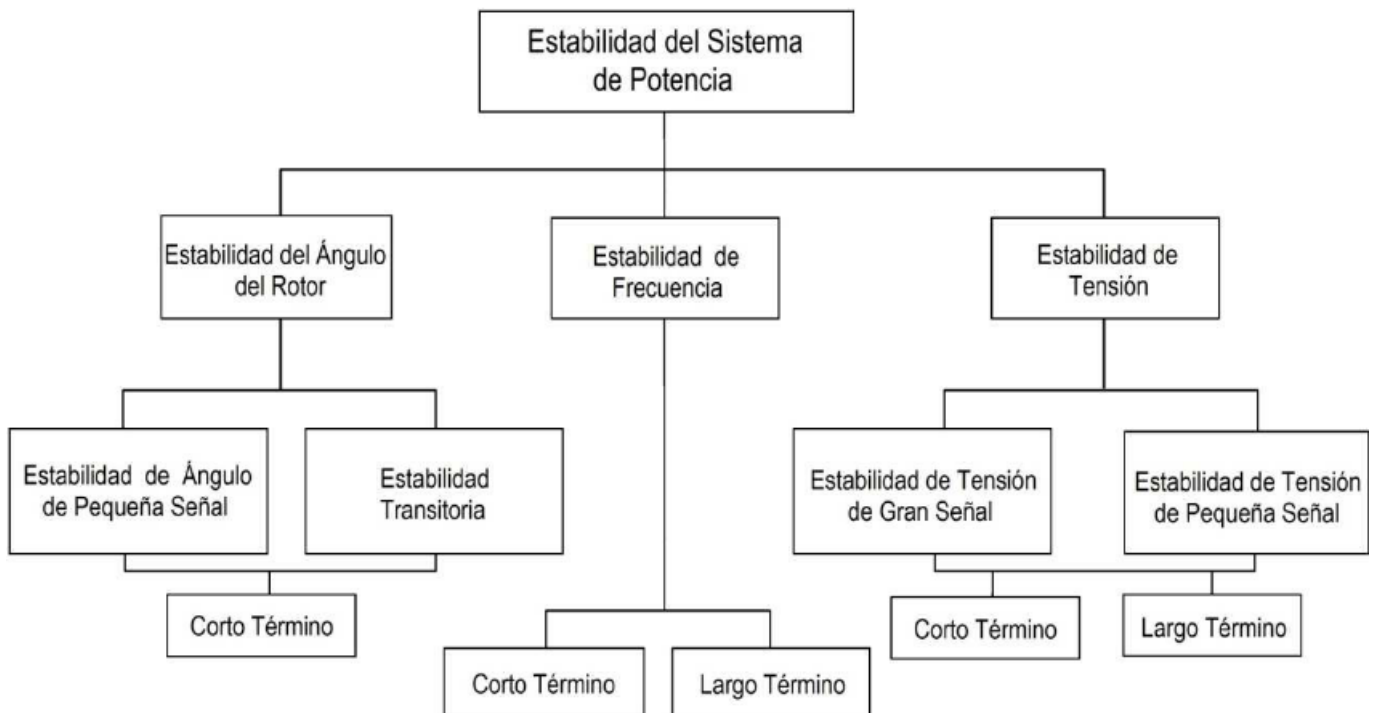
Estabilidad del Sistema de Potencia

Estabilidad del Ángulo del Rotor

Estabilidad de Frecuencia

Estabilidad de Tensión

Estabilidad de Ángulo de Pequeña Señal

Estabilidad Transitoria

Estabilidad de Tensión de Gran Señal

Estabilidad de Tensión de Pequeña Señal

Corto Término

Corto Término

Largo Término

Corto Término

Largo Término